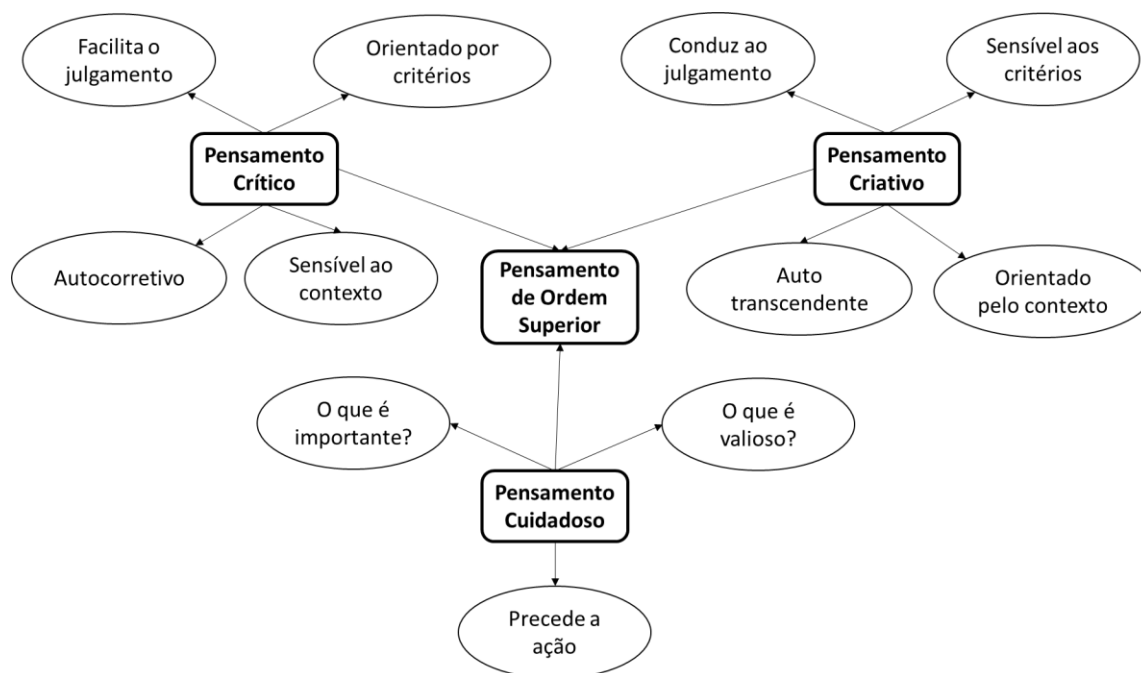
Facilita o julgamento

Orientado por critérios

Conduz ao julgamento

Sensível aos critérios

Pensamento Crítico

Pensamento Criativo

Autocorretivo

Sensível ao contexto

Pensamento de Ordem Superior

Auto transcendente

Orientado pelo contexto

O que é importante?

O que é valioso?

Pensamento Cuidadoso

Precede a ação